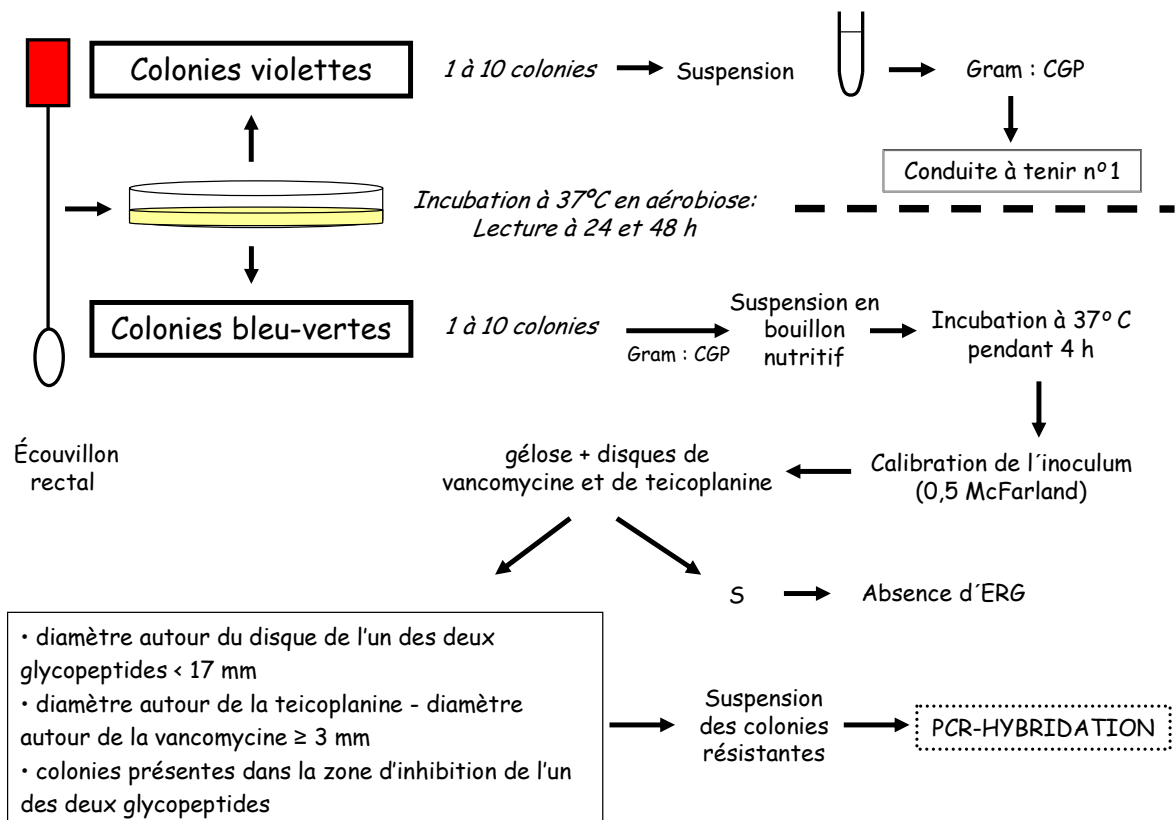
Colonies violettes

1 à 10 colonies → Suspension → Gram : CGP

Conduite à tenir n°1

Incubation à 37°C en aérobiose: Lecture à 24 et 48 h

Colonies bleu-vertes

1 à 10 colonies → Gram : CGP → Suspension en bouillon nutritif → Incubation à 37° C pendant 4 h

Calibration de l´inoculum (0,5 McFarland)

gélose + disques de vancomycine et de teicoplanine

Écouvillon rectal

S → Absence d´ERG

• diamètre autour du disque de l'un des deux glycopeptides < 17 mm
• diamètre autour de la teicoplanine - diamètre autour de la vancomycine ≥ 3 mm
• colonies présentes dans la zone d'inhibition de l'un des deux glycopeptides

Suspension des colonies résistantes → PCR-HYBRIDATION